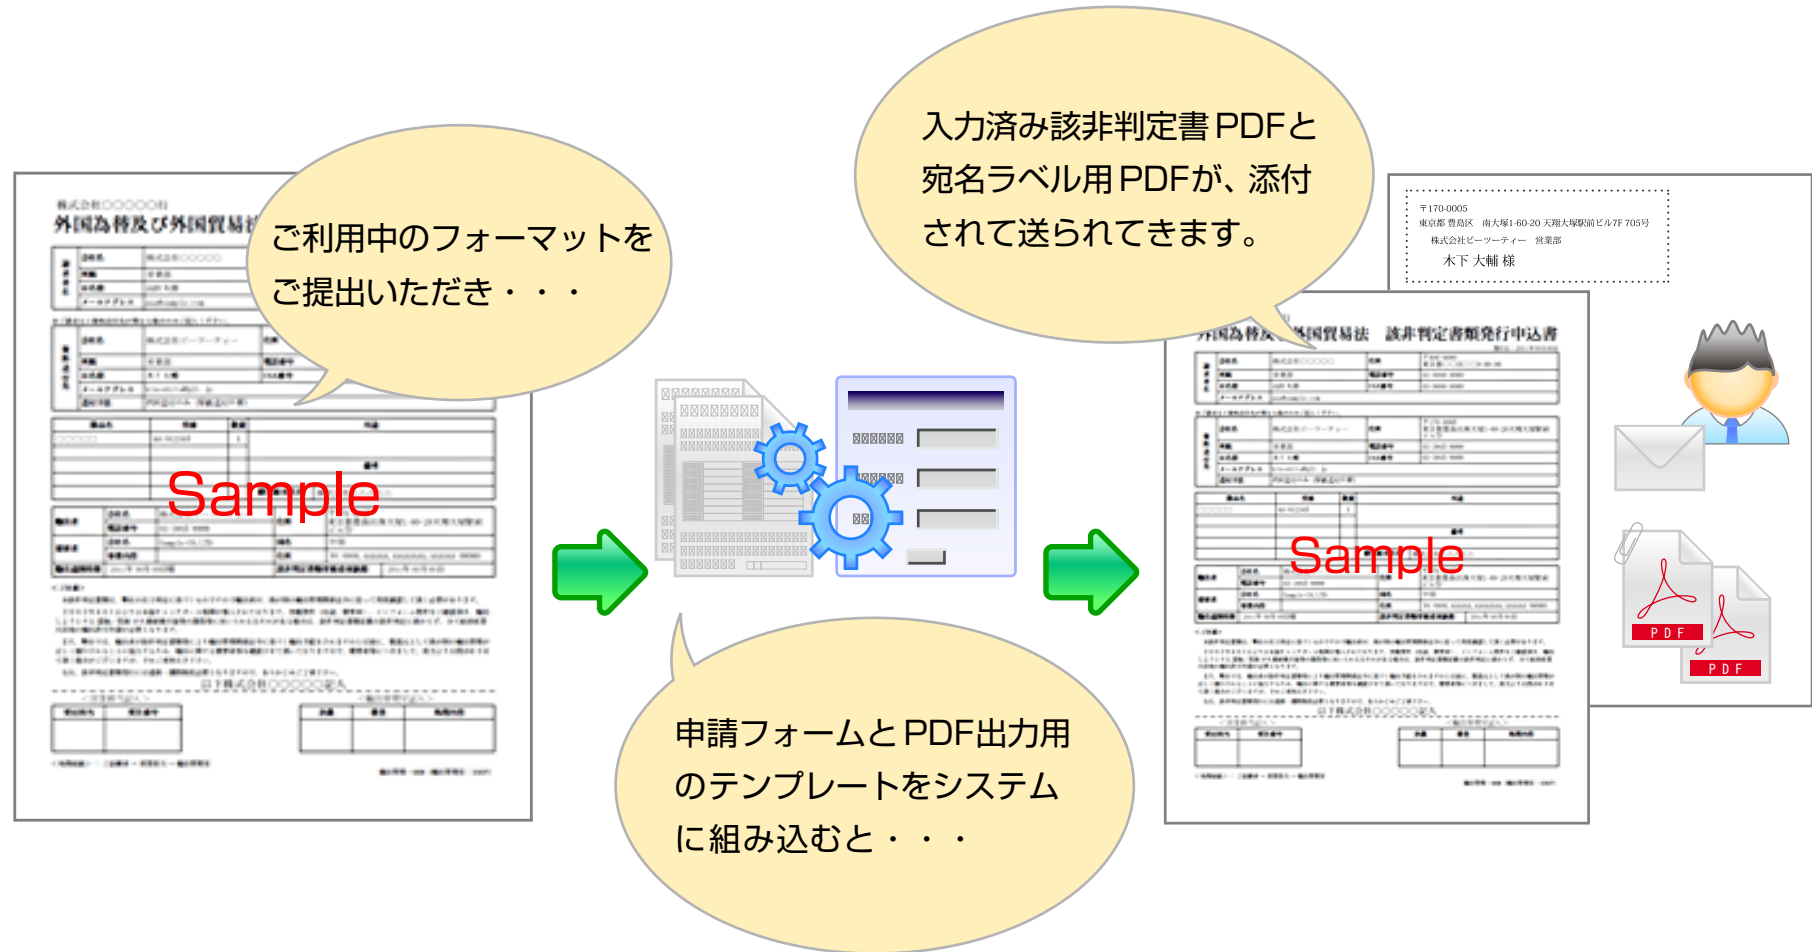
株式会社○○○○○○社
外国為替及び外国貿易法

ご利用中のフォーマットをご提出いただき・・・

Sample

入力済み該非判定書PDFと宛名ラベル用PDFが、添付されて送られてきます。

〒170-0005
東京都豊島区 南大塚1-60-20 天翔大塚駅前ビル7F 705号
株式会社ビーツーティー 営業部
木下 大輔 様

外国為替及び外国貿易法 該非判定書類発行申込書

Sample

PDF

PDF

申請フォームとPDF出力用のテンプレートをシステムに組み込むと・・・